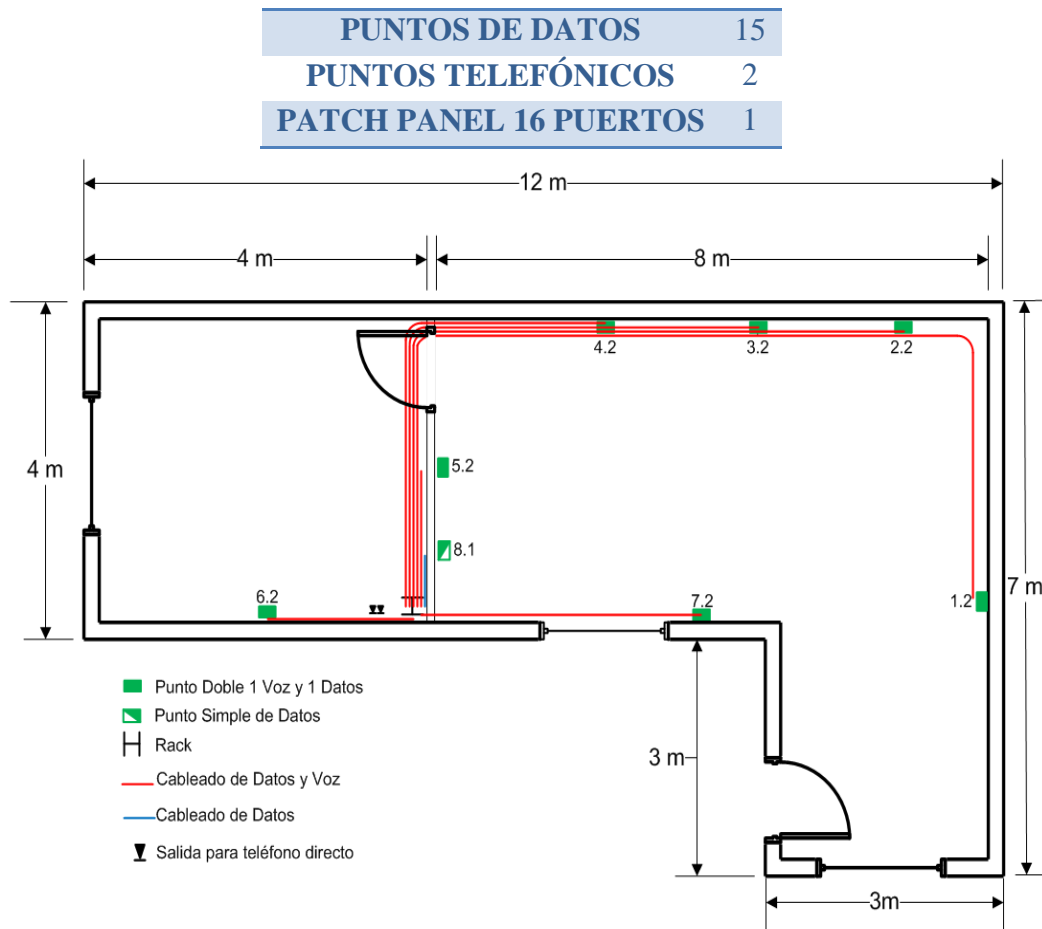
| PUNTOS DE DATOS | 15 |
|---|---|
| PUNTOS TELEFÓNICOS | 2 |
| PATCH PANEL 16 PUERTOS | 1 |

12 m

4 m

8 m

4 m

4.2

3.2

2.2

5.2

8.1

6.2

7.2

1.2

7 m

Punto Doble 1 Voz y 1 Datos

Punto Simple de Datos

Rack

Cableado de Datos y Voz

Cableado de Datos

Salida para teléfono directo

3 m

3m